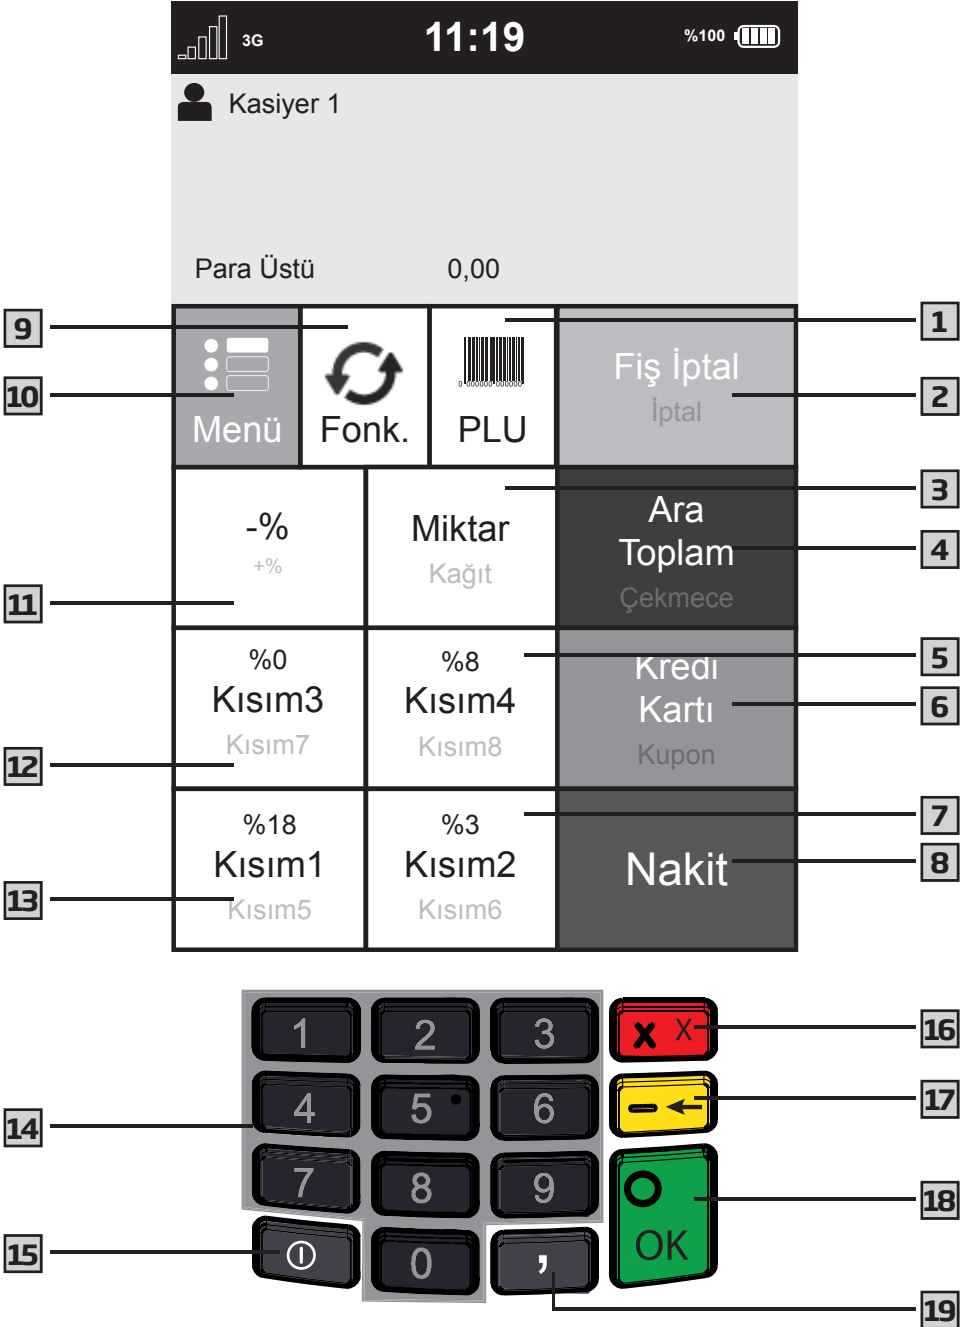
3G 11:19 %100

Kasiyer 1

Para Üstü 0,00

9
10
Menü
Fonk.
PLU
Fiş İptal
İptal
1
2

-%
+%
Miktar
Kağıt
Ara Toplam
Çekmece
3
4
11

%0
Kısım3
Kısım7
%8
Kısım4
Kısım8
Kredi Kartı
Kupon
5
6
12

%18
Kısım1
Kısım5
%3
Kısım2
Kısım6
Nakit
7
8
13

1 2 3
4 5 6
7 8 9
0 ,
X
OK
14
15
16
17
18
19